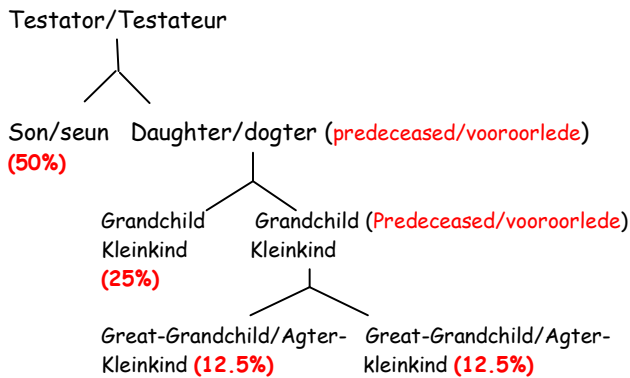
Testator/Testateur

Son/seun (50%)

Daughter/dogter (predeceased/vooroorlede)

Grandchild Kleinkind (25%)

Grandchild (Predeceased/vooroorlede) Kleinkind

Great-Grandchild/Agter-Kleinkind (12.5%)

Great-Grandchild/Agter-kleinkind (12.5%)